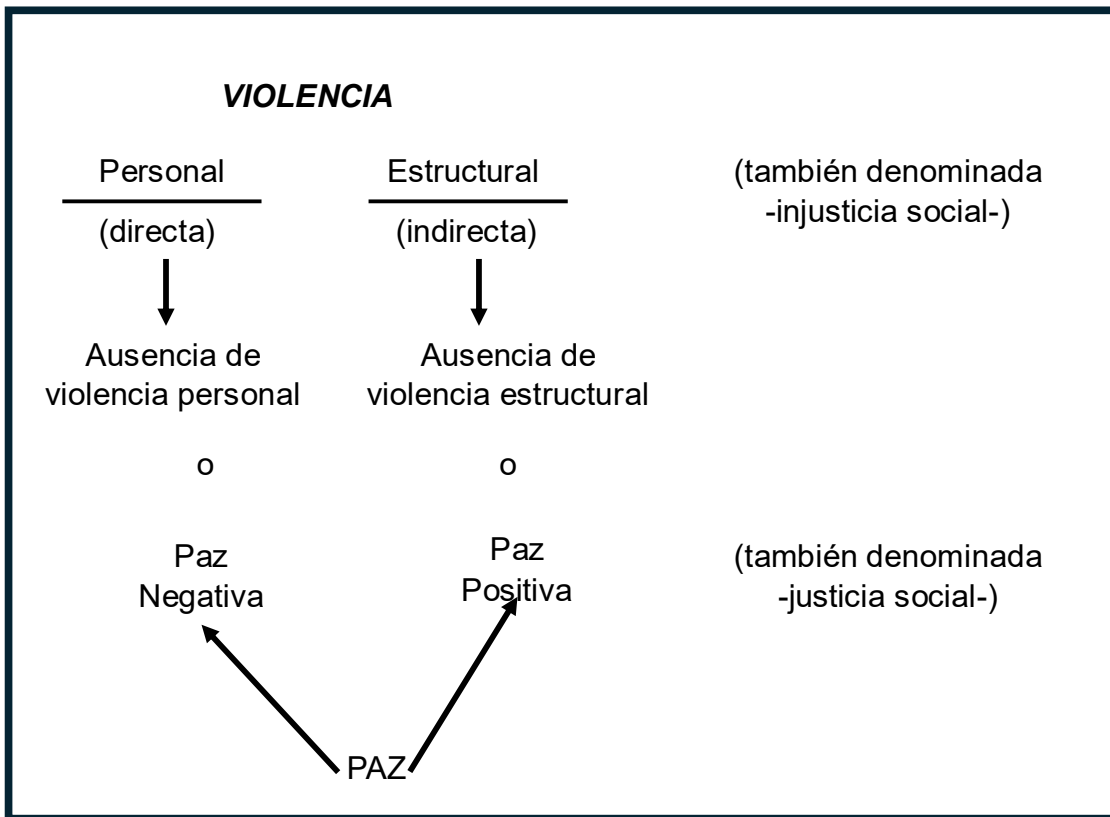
VIOLENCIA

Personal
(directa)

Estructural
(indirecta)

(también denominada -injusticia social-)

Ausencia de violencia personal

Ausencia de violencia estructural

o

o

Paz Negativa

Paz Positiva

(también denominada -justicia social-)

PAZ